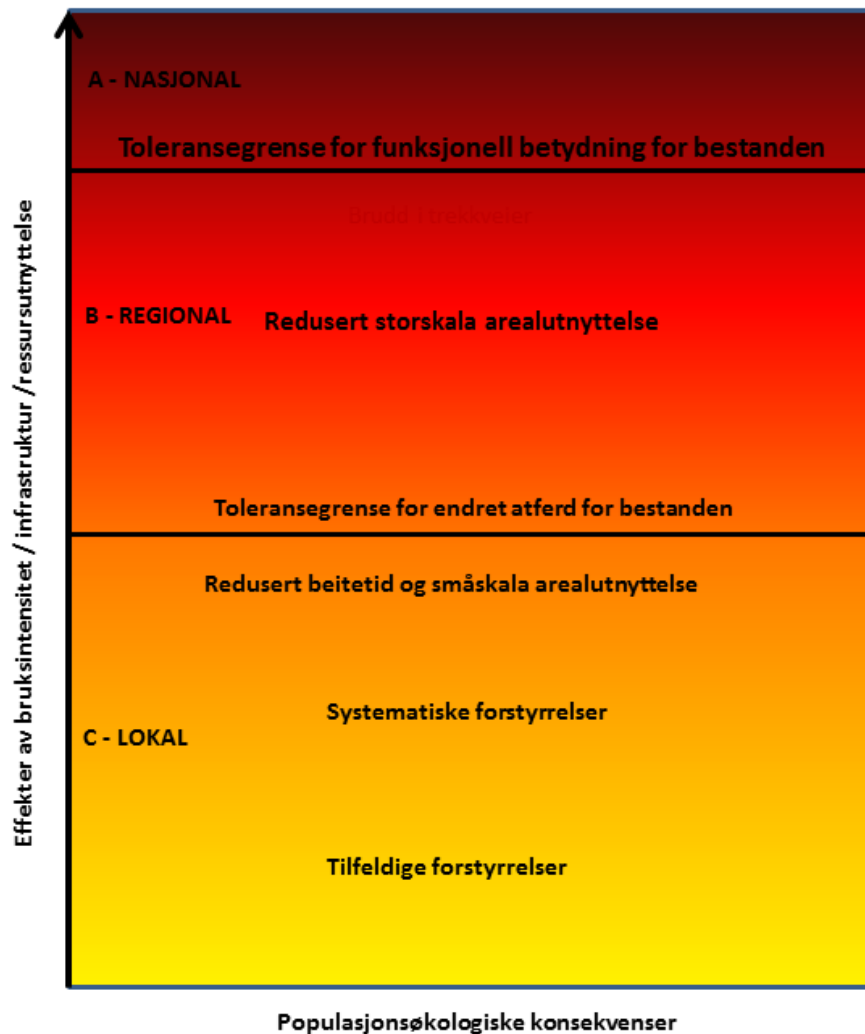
A - NASJONAL

Toleransegrense for funksjonell betydning for bestanden

Brudd i trekkveier

B - REGIONAL

Redusert storskala arealutnyttelse

Toleransegrense for endret atferd for bestanden

Redusert beitetid og småskala arealutnyttelse

Systematiske forstyrrelser

C - LOKAL

Tilfeldige forstyrrelser

Effekter av bruksintensitet / infrastruktur /ressursutnyttelse

Populasjonsøkologiske konsekvenser